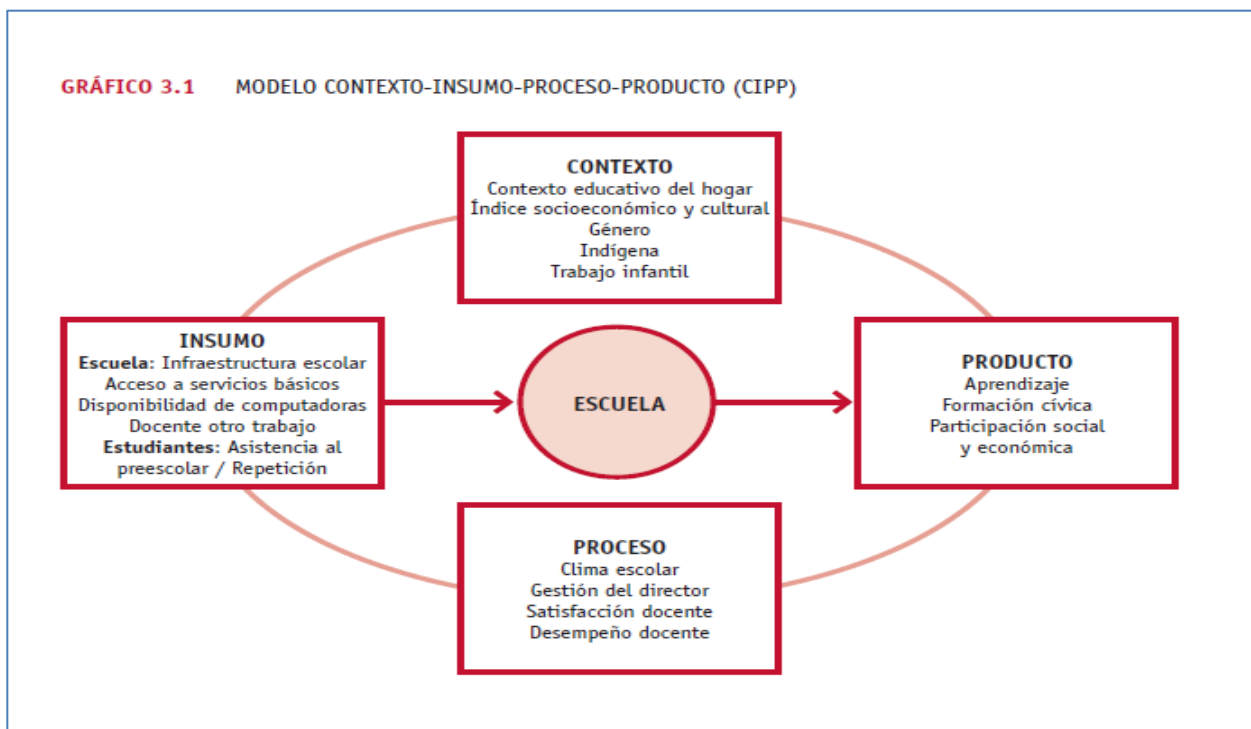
GRÁFICO 3.1 MODELO CONTEXTO-INSUMO-PROCESO-PRODUCTO (CIPP)

CONTEXTO
Contexto educativo del hogar
Índice socioeconómico y cultural
Género
Indígena
Trabajo infantil

INSUMO
Escuela: Infraestructura escolar
Acceso a servicios básicos
Disponibilidad de computadoras
Docente otro trabajo
Estudiantes: Asistencia al preescolar / Repetición

ESCUELA

PRODUCTO
Aprendizaje
Formación cívica
Participación social y económica

PROCESO
Clima escolar
Gestión del director
Satisfacción docente
Desempeño docente